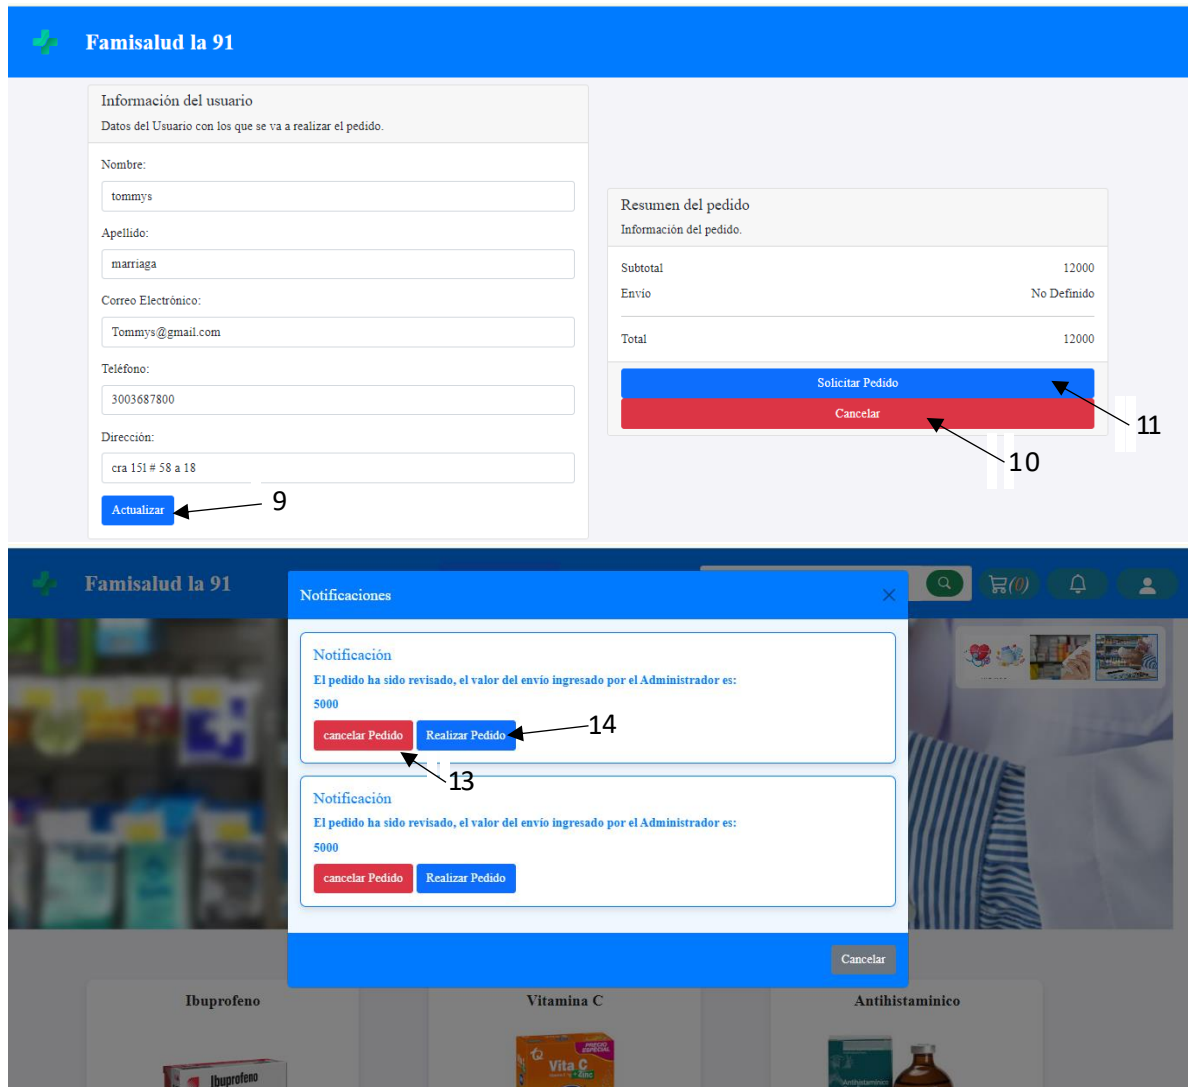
Famisalud la 91

Información del usuario
Datos del Usuario con los que se va a realizar el pedido.

Nombre:
tommys
Apellido:
marriaga
Correo Electrónico:
Tommys@gmail.com
Teléfono:
3003687800
Dirección:
cra 151 # 58 a 18
Actualizar
9

Resumen del pedido
Información del pedido.

Subtotal 12000
Envio No Definido
Total 12000

Solicitar Pedido
Cancelar
11
10

Famisalud la 91
(0)

Notificaciones

Notificación
El pedido ha sido revisado, el valor del envio ingresado por el Administrador es:
5000
cancelar Pedido Realizar Pedido
14
13

Notificación
El pedido ha sido revisado, el valor del envio ingresado por el Administrador es:
5000
cancelar Pedido Realizar Pedido

Cancelar

Ibuprofeno
Vitamina C
Antihistaminico
Ibuprofeno
Vita C